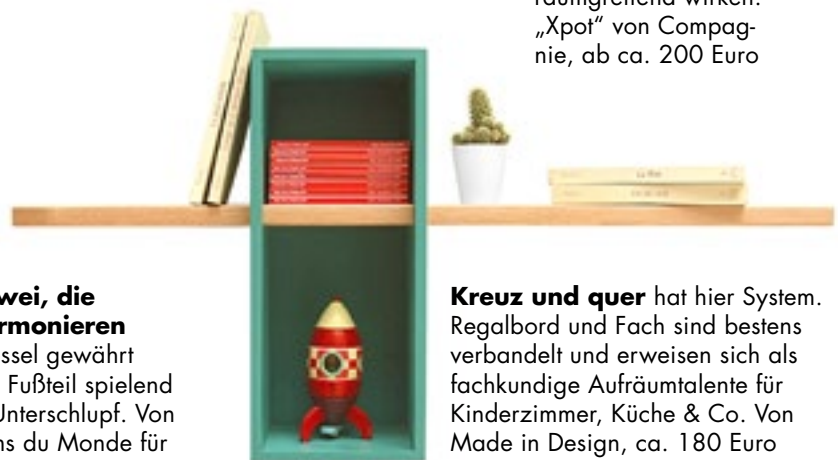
raumgreifend wirken. „Xpot" von Compagnie, ab ca. 200 Euro

wei, die rmonieren
ssel gewährt
Fußteil spielend
Unterschlupf. Von
ns du Monde für

**Kreuz und quer** hat hier System. Regalbord und Fach sind bestens verbandelt und erweisen sich als fachkundige Aufräumtalente für Kinderzimmer, Küche & Co. Von Made in Design, ca. 180 Euro